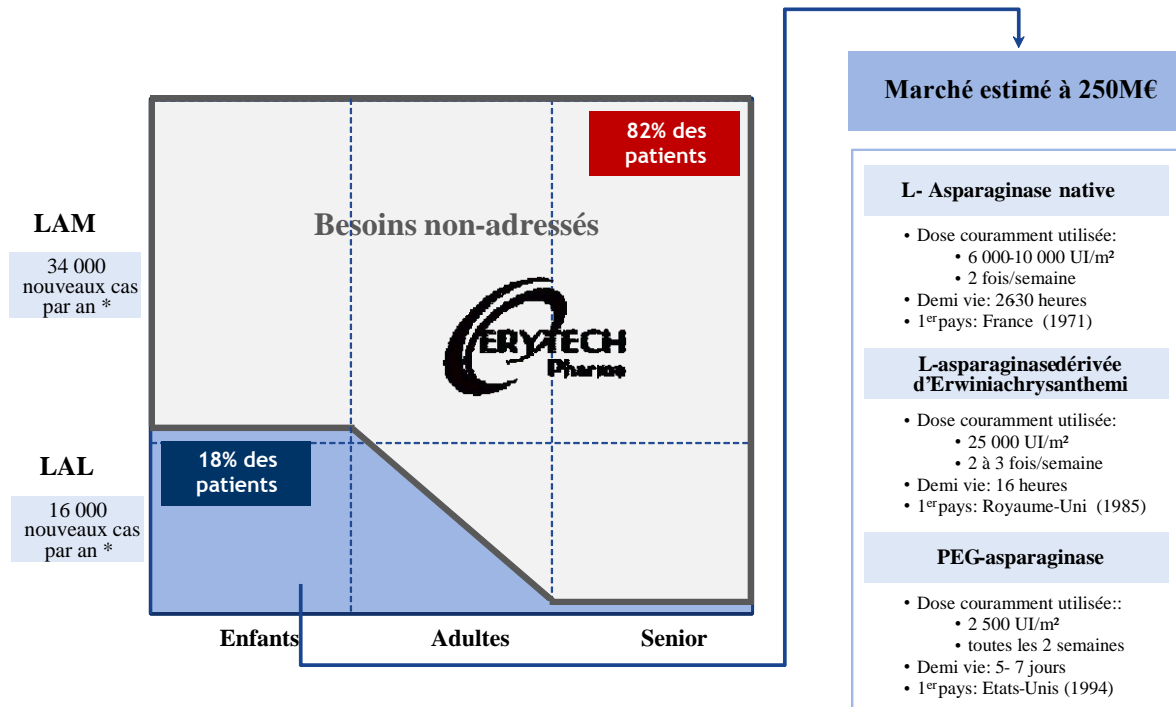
LAM

34 000 nouveaux cas par an *

LAL

16 000 nouveaux cas par an *

82% des patients

Besoins non-adressés

ERYTECH Pharma

18% des patients

Enfants

Adultes

Senior

Marché estimé à 250M€

L- Asparaginase native

• Dose couramment utilisée:
• 6 000-10 000 UI/m²
• 2 fois/semaine
• Demi vie: 2630 heures
• 1$^{er}$pays: France (1971)

L-asparaginasedérivée d'Erwiniachrysanthemi

• Dose couramment utilisée:
• 25 000 UI/m²
• 2 à 3 fois/semaine
• Demi vie: 16 heures
• 1$^{er}$pays: Royaume-Uni (1985)

PEG-asparaginase

• Dose couramment utilisée::
• 2 500 UI/m²
• toutes les 2 semaines
• Demi vie: 5- 7 jours
• 1$^{er}$pays: Etats-Unis (1994)